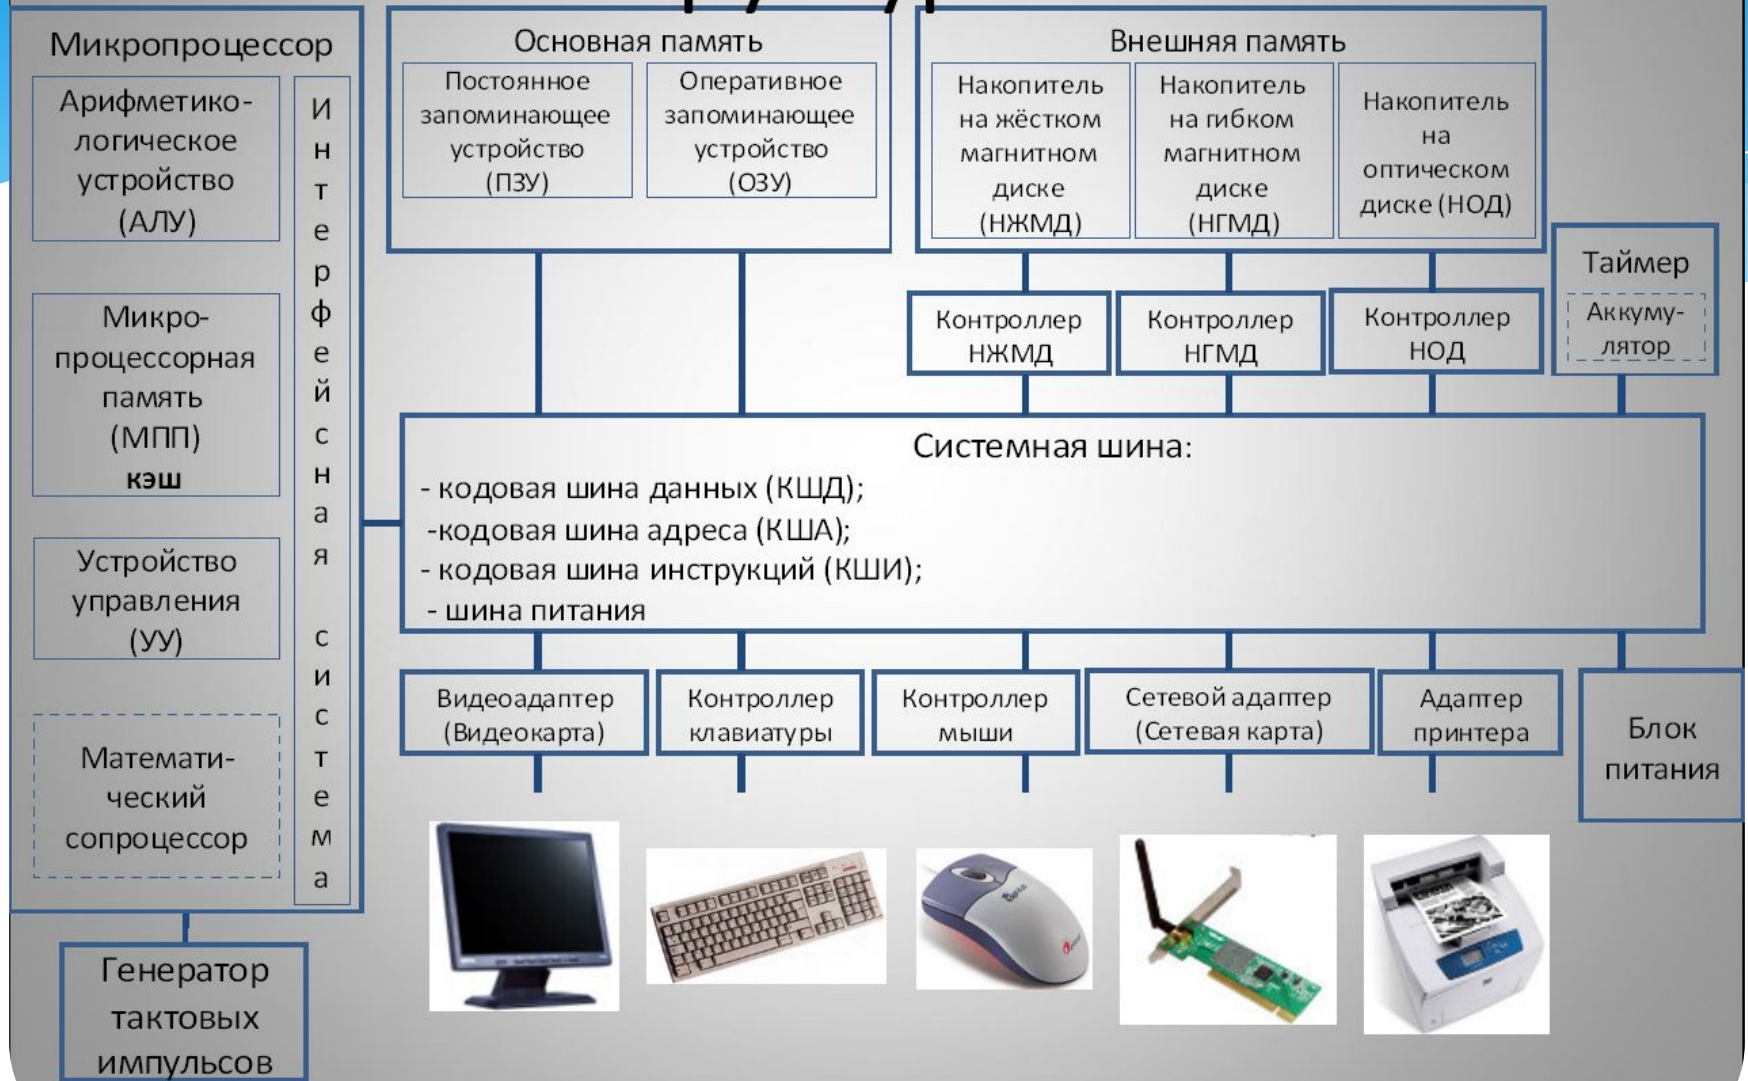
Микропроцессор

Арифметико-логическое устройство (АЛУ)

Микро-процессорная память (МПП) кэш

Устройство управления (УУ)

Математический сопроцессор

Интерфейсная система

Генератор тактовых импульсов

Основная память

Постоянное запоминающее устройство (ПЗУ)

Оперативное запоминающее устройство (ОЗУ)

Внешняя память

Накопитель на жёстком магнитном диске (НЖМД)

Накопитель на гибком магнитном диске (НГМД)

Накопитель на оптическом диске (НОД)

Таймер

Аккумулятор

Контроллер НЖМД

Контроллер НГМД

Контроллер НОД

Системная шина:
- кодовая шина данных (КШД);
-кодовая шина адреса (КША);
- кодовая шина инструкций (КШИ);
- шина питания

Видеоадаптер (Видеокарта)

Контроллер клавиатуры

Контроллер мыши

Сетевой адаптер (Сетевая карта)

Адаптер принтера

Блок питания